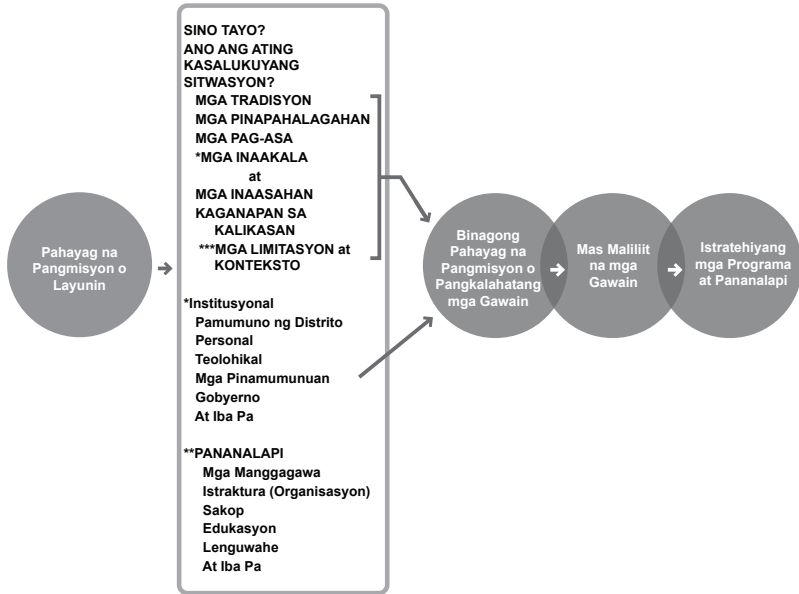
Pahayag na Pangmisyon o Layunin

SINO TAYO?
ANO ANG ATING KASALUKUYANG SITWASYON?
MGA TRADISYON
MGA PINAPAHALAGAHAN
MGA PAG-ASA
*MGA INAAKALA at MGA INAASAHAN
KAGANAPAN SA KALIKASAN
***MGA LIMITASYON at KONTEKSTO

*Institusyonal
Pamumuno ng Distrito
Personal
Teolohikal
Mga Pinamumunuan
Gobyerno
At Iba Pa

**PANANALAPI
Mga Manggagawa
Istraktura (Organisasyon)
Sakop
Edukasyon
Lenguwahe
At Iba Pa

Binagong Pahayag na Pangmisyon o Pangkalahatang mga Gawain

Mas Maliliit na mga Gawain

Istratehiyang mga Programa at Pananalapi